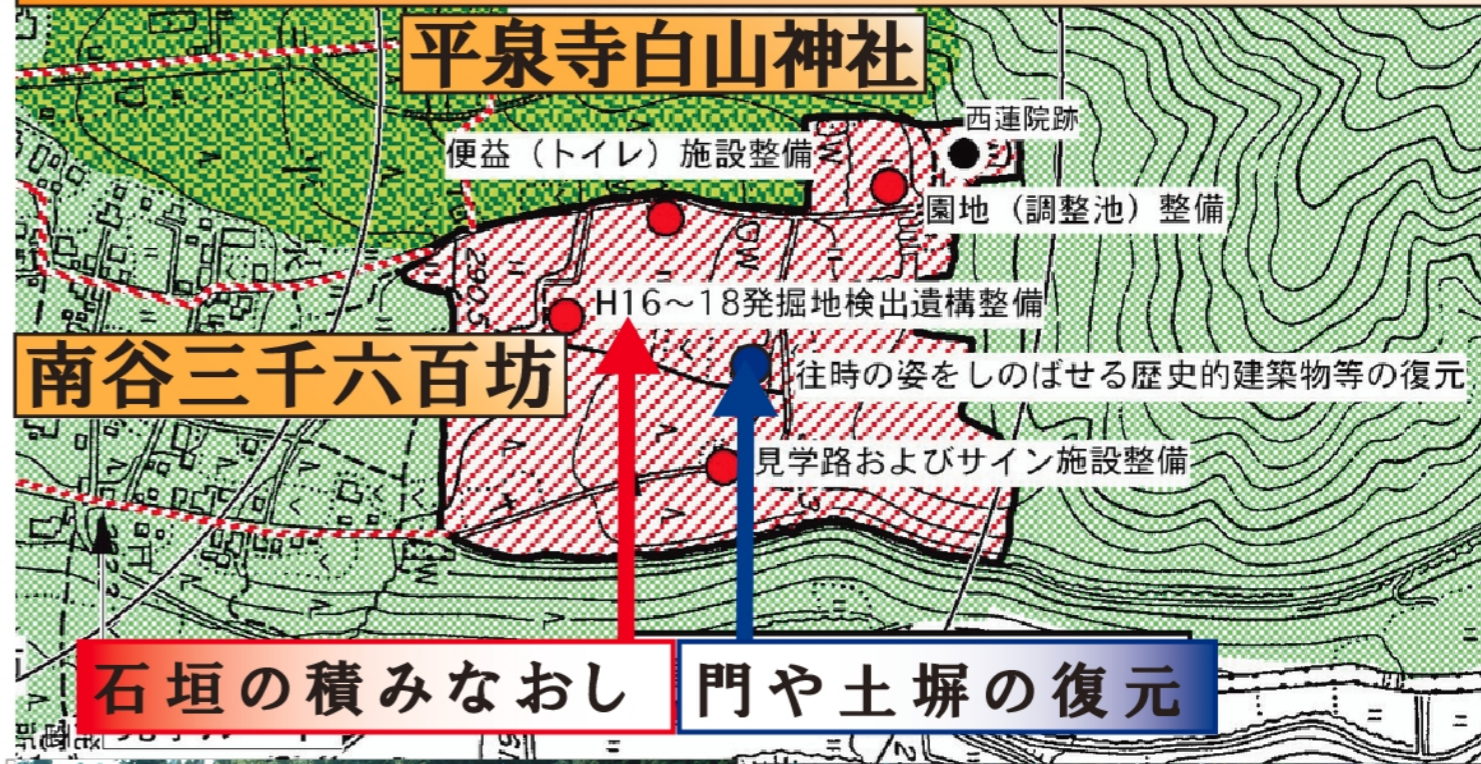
平泉寺白山神社

西蓮院跡

便益（トイレ）施設整備

園地（調整池）整備

H16～18発掘地検出遺構整備

南谷三千六百坊

往時の姿をしのばせる歴史的建築物等の復元

見学路およびサイン施設整備

290.5

石垣の積みなおし

門や土塀の復元